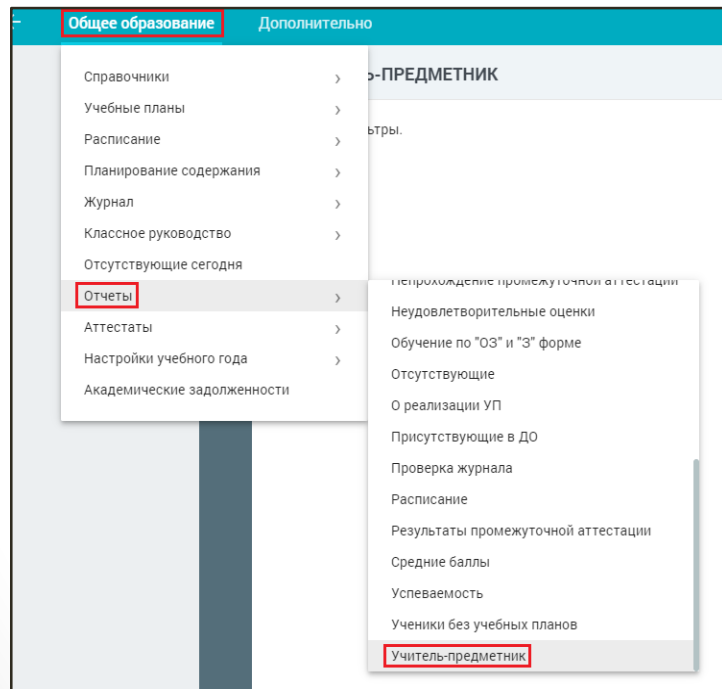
Общее образование Дополнительно

Справочники
Учебные планы
Расписание
Планирование содержания
Журнал
Классное руководство
Отсутствующие сегодня
Отчеты
Аттестаты
Настройки учебного года
Академические задолженности

ь-ПРЕДМЕТНИК

ьтры.

Непрохождение промежуточной аттестации
Неудовлетворительные оценки
Обучение по "ОЗ" и "З" форме
Отсутствующие
О реализации УП
Присутствующие в ДО
Проверка журнала
Расписание
Результаты промежуточной аттестации
Средние баллы
Успеваемость
Ученики без учебных планов
Учитель-предметник